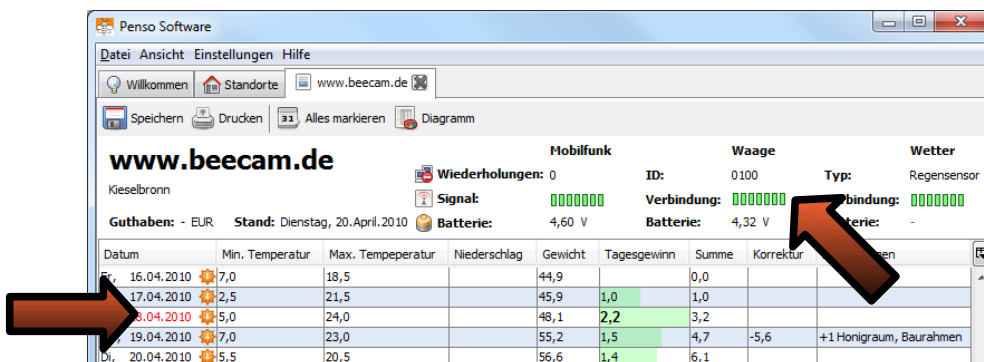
Penso Software

Datei Ansicht Einstellungen Hilfe

Willkommen Standorte www.beecam.de

Speichern Drucken Alles markieren Diagramm

www.beecam.de

Kieselbronn

Guthaben: - EUR Stand: Dienstag, 20.April.2010

Mobilfunk
Wiederholungen: 0
Signal:
Batterie: 4,60 V

Waage
ID: 0100
Verbindung:
Batterie: 4,32 V

Wetter
Typ: Regensensor
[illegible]bindung:
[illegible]terie: -

| Datum | Min. Temperatur | Max. Tempeperatur | Niederschlag | Gewicht | Tagesgewinn | Summe | Korrektur | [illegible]gen |
|---|---|---|---|---|---|---|---|---|
| Fr, 16.04.2010 | 7,0 | 18,5 | | 44,9 | | 0,0 | | |
| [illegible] 17.04.2010 | 2,5 | 21,5 | | 45,9 | 1,0 | 1,0 | | |
| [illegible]8.04.2010 | 5,0 | 24,0 | | 48,1 | 2,2 | 3,2 | | |
| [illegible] 19.04.2010 | 7,0 | 23,0 | | 55,2 | 1,5 | 4,7 | -5,6 | +1 Honigraum, Baurahmen |
| Di, 20.04.2010 | 5,5 | 20,5 | | 56,6 | 1,4 | 6,1 | | |